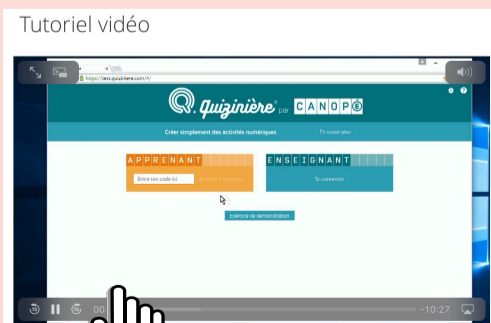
Tutoriel vidéo

https://test.quiziniere.com/#/

Quizinière par CANOPÉ

Créer simplement des activités numériques

En savoir plus

APPRENANT

Entre ton code ici

ENSEIGNANT

Se connecter

Exercice de démonstration

00

-10:27